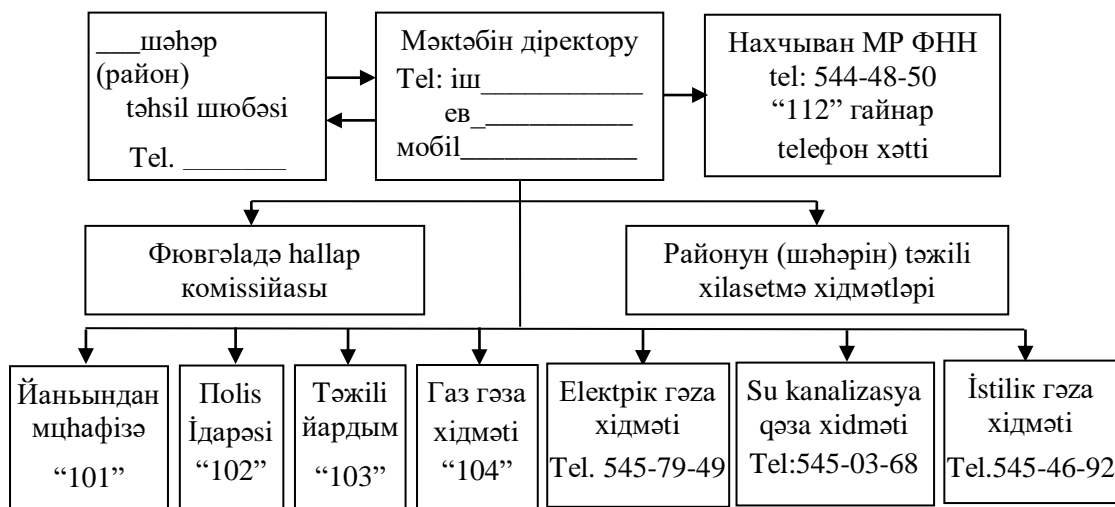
___шәһәр (район) тəhsil шюбəsi
Tel. _______

Мəктəбін дірекtору
Tel: іш___________
ев___________
мобіl____________

Нахчыван МР ФНН
tel: 544-48-50
“112” гайнар
teleфон хətti

Фювгəlадə hallap комissійасы

Районун (шəhəрін) тəжili xilasetmə хідмəтlәрі

Йаньындан мцнафізə
“101”

Polis İдарəsi
“102”

Тəжili йардым
“103”

Газ гəза хідмəті
“104”

Elekтрік гəза хідмəті
Tel. 545-79-49

Su kanalizasya qəza xidməti
Tel:545-03-68

İstilik гəза хідмəті
Tel.545-46-92